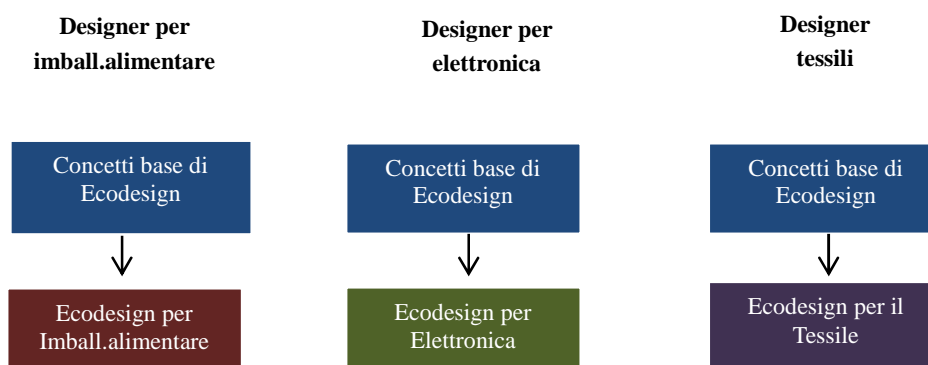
Designer per imball.alimentare

Concetti base di Ecodesign

Ecodesign per Imball.alimentare

Designer per elettronica

Concetti base di Ecodesign

Ecodesign per Elettronica

Designer tessili

Concetti base di Ecodesign

Ecodesign per il Tessile